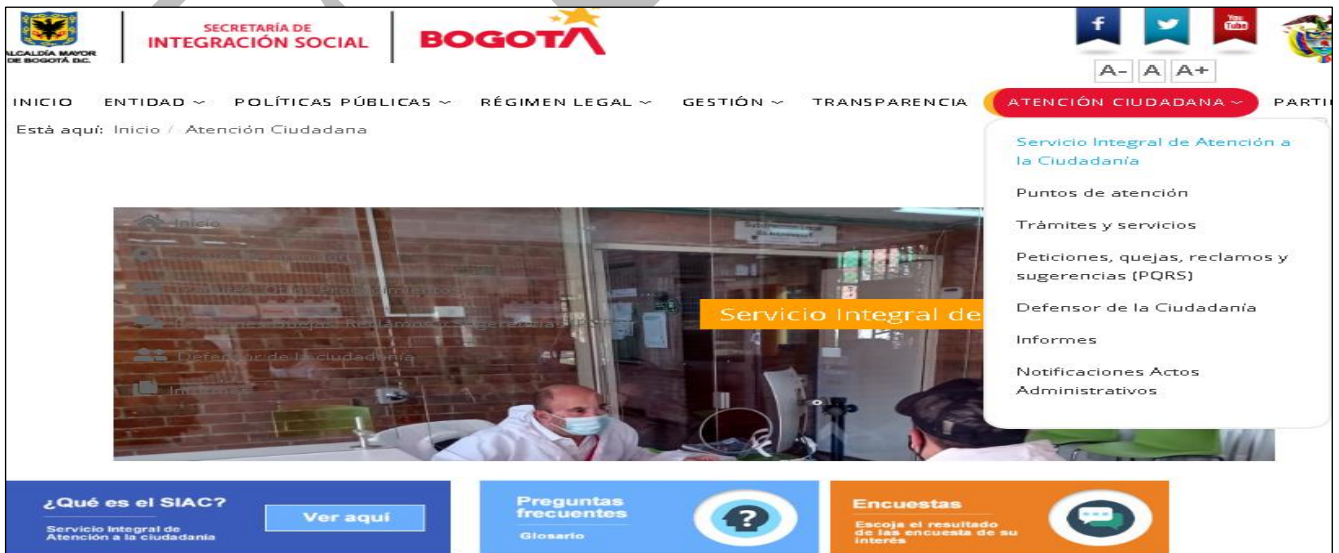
ALCALDÍA MAYOR DE BOGOTÁ D.C.

SECRETARÍA DE INTEGRACIÓN SOCIAL

BOGOTA

f

You Tube

A- A A+

INICIO ENTIDAD ~ POLÍTICAS PÚBLICAS ~ RÉGIMEN LEGAL ~ GESTIÓN ~ TRANSPARENCIA ATENCIÓN CIUDADANA ~ PARTI

Está aquí: Inicio / Atención Ciudadana

Servicio Integral de Atención a la Ciudadanía

Puntos de atención

Trámites y servicios

Peticiones, quejas, reclamos y sugerencias (PQRS)

Defensor de la Ciudadanía

Informes

Notificaciones Actos Administrativos

Inicio

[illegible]

Peticiones, Quejas, Reclamos y Sugerencias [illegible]

Defensor de la ciudadanía

Informes

Servicio Integral de

¿Qué es el SIAC?

Servicio Integral de Atención a la ciudadanía

Ver aquí

Preguntas frecuentes

Glosario

Encuestas

Escoja el resultado de las encuesta de su interés